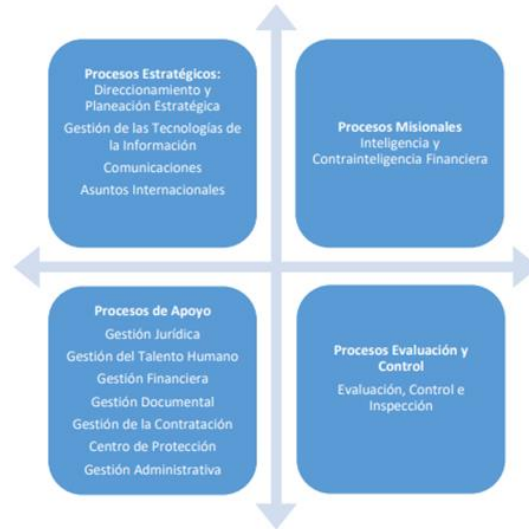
**Procesos Estratégicos:**
Direccionamiento y Planeación Estratégica
Gestión de las Tecnologías de la Información
Comunicaciones
Asuntos Internacionales

**Procesos Misionales**
Inteligencia y Contrainteligencia Financiera

**Procesos de Apoyo**
Gestión Jurídica
Gestión del Talento Humano
Gestión Financiera
Gestión Documental
Gestión de la Contratación
Centro de Protección
Gestión Administrativa

**Procesos Evaluación y Control**
Evaluación, Control e Inspección